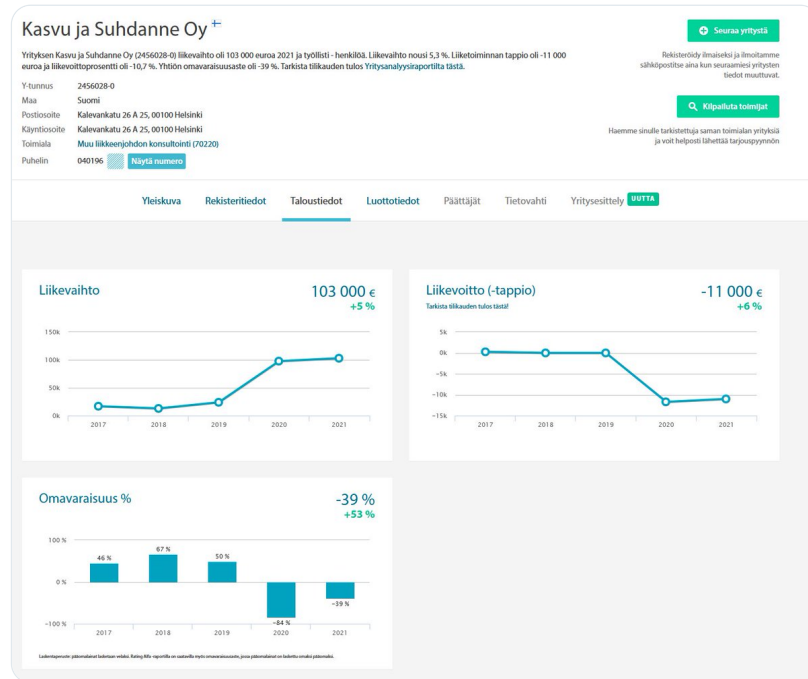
Kasvu ja Suhdanne Oy

Yrityksen Kasvu ja Suhdanne Oy (2456028-0) liikevaihto oli 103 000 euroa 2021 ja työllisti - henkilöä. Liikevaihto nousi 5,3 %. Liiketoiminnan tappio oli -11 000 euroa ja liikevoittoprosentti oli -10,7 %. Yhtiön omavaraisuusaste oli -39 %. Tarkista tilikauden tulos Yritysanalyysiraportilta tästä.

Y-tunnus 2456028-0
Maa Suomi
Postiosoite Kalevankatu 26 A 25, 00100 Helsinki
Käyntiosoite Kalevankatu 26 A 25, 00100 Helsinki
Toimiala Muu liikkeenjohdon konsultointi (70220)
Puhelin 040196 Näytä numero

Seuraa yritystä

Rekisteröidy ilmaiseksi ja ilmoitamme sähköpostitse aina kun seuraamiesi yritysten tiedot muuttuvat.

Kilpailuta toimijat

Haemme sinulle tarkistettuja saman toimialan yrityksiä ja voit helposti lähettää tarjouspyynnön

Yleiskuva Rekisteritiedot Taloustiedot Luottotiedot Päättäjät Tietovahti Yritysesittely UUTTA

Liikevaihto
103 000 €
+5 %
150k
100k
50k
0k
2017 2018 2019 2020 2021

Liikevoitto (-tappio)
Tarkista tilikauden tulos tästä!
-11 000 €
+6 %
5k
0k
-5k
-10k
-15k
2017 2018 2019 2020 2021

Omavaraisuus %
-39 %
+53 %
100 %
0 %
-100 %
46 % 67 % 50 % -84 % -39 %
2017 2018 2019 2020 2021

Laskentaperuste: pääomalainat lasketaan velaksi. Rating Alfa -raportilla on saatavilla myös omavaraisuusaste, jossa pääomalainat on luokiteltu omaksi pääomaksi.